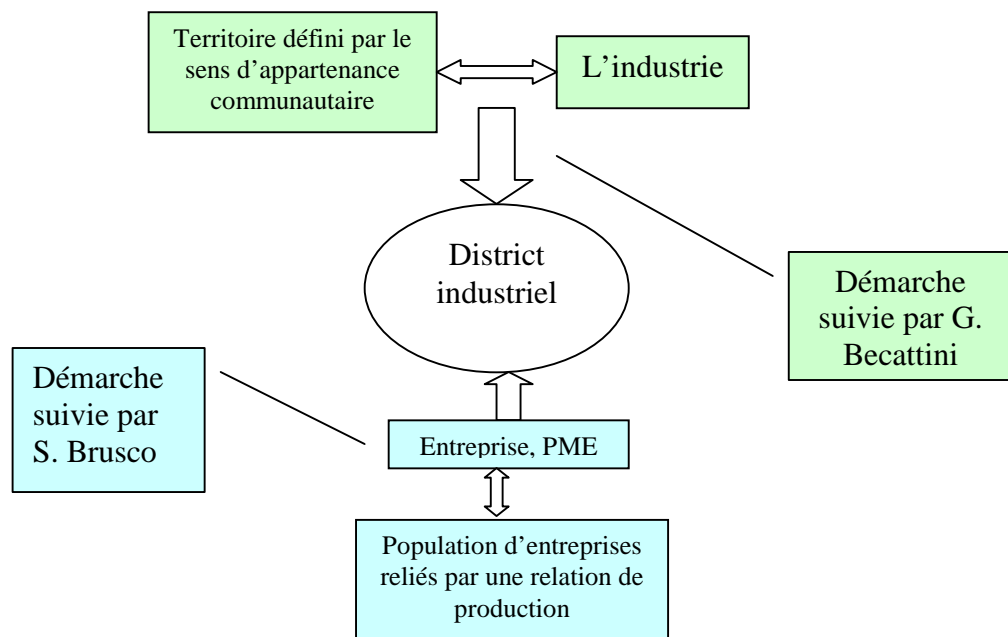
Territoire défini par le sens d'appartenance communautaire

L'industrie

District industriel

Démarche suivie par G. Becattini

Démarche suivie par S. Brusco

Entreprise, PME

Population d'entreprises reliés par une relation de production